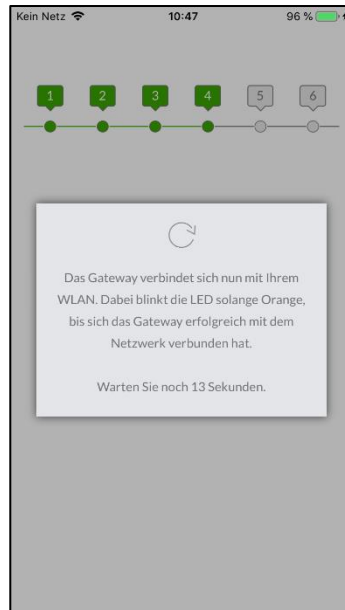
Kein Netz 10:47 96 %

1 2 3 4 5 6

Das Gateway verbindet sich nun mit Ihrem WLAN. Dabei blinkt die LED solange Orange, bis sich das Gateway erfolgreich mit dem Netzwerk verbunden hat.

Warten Sie noch 13 Sekunden.